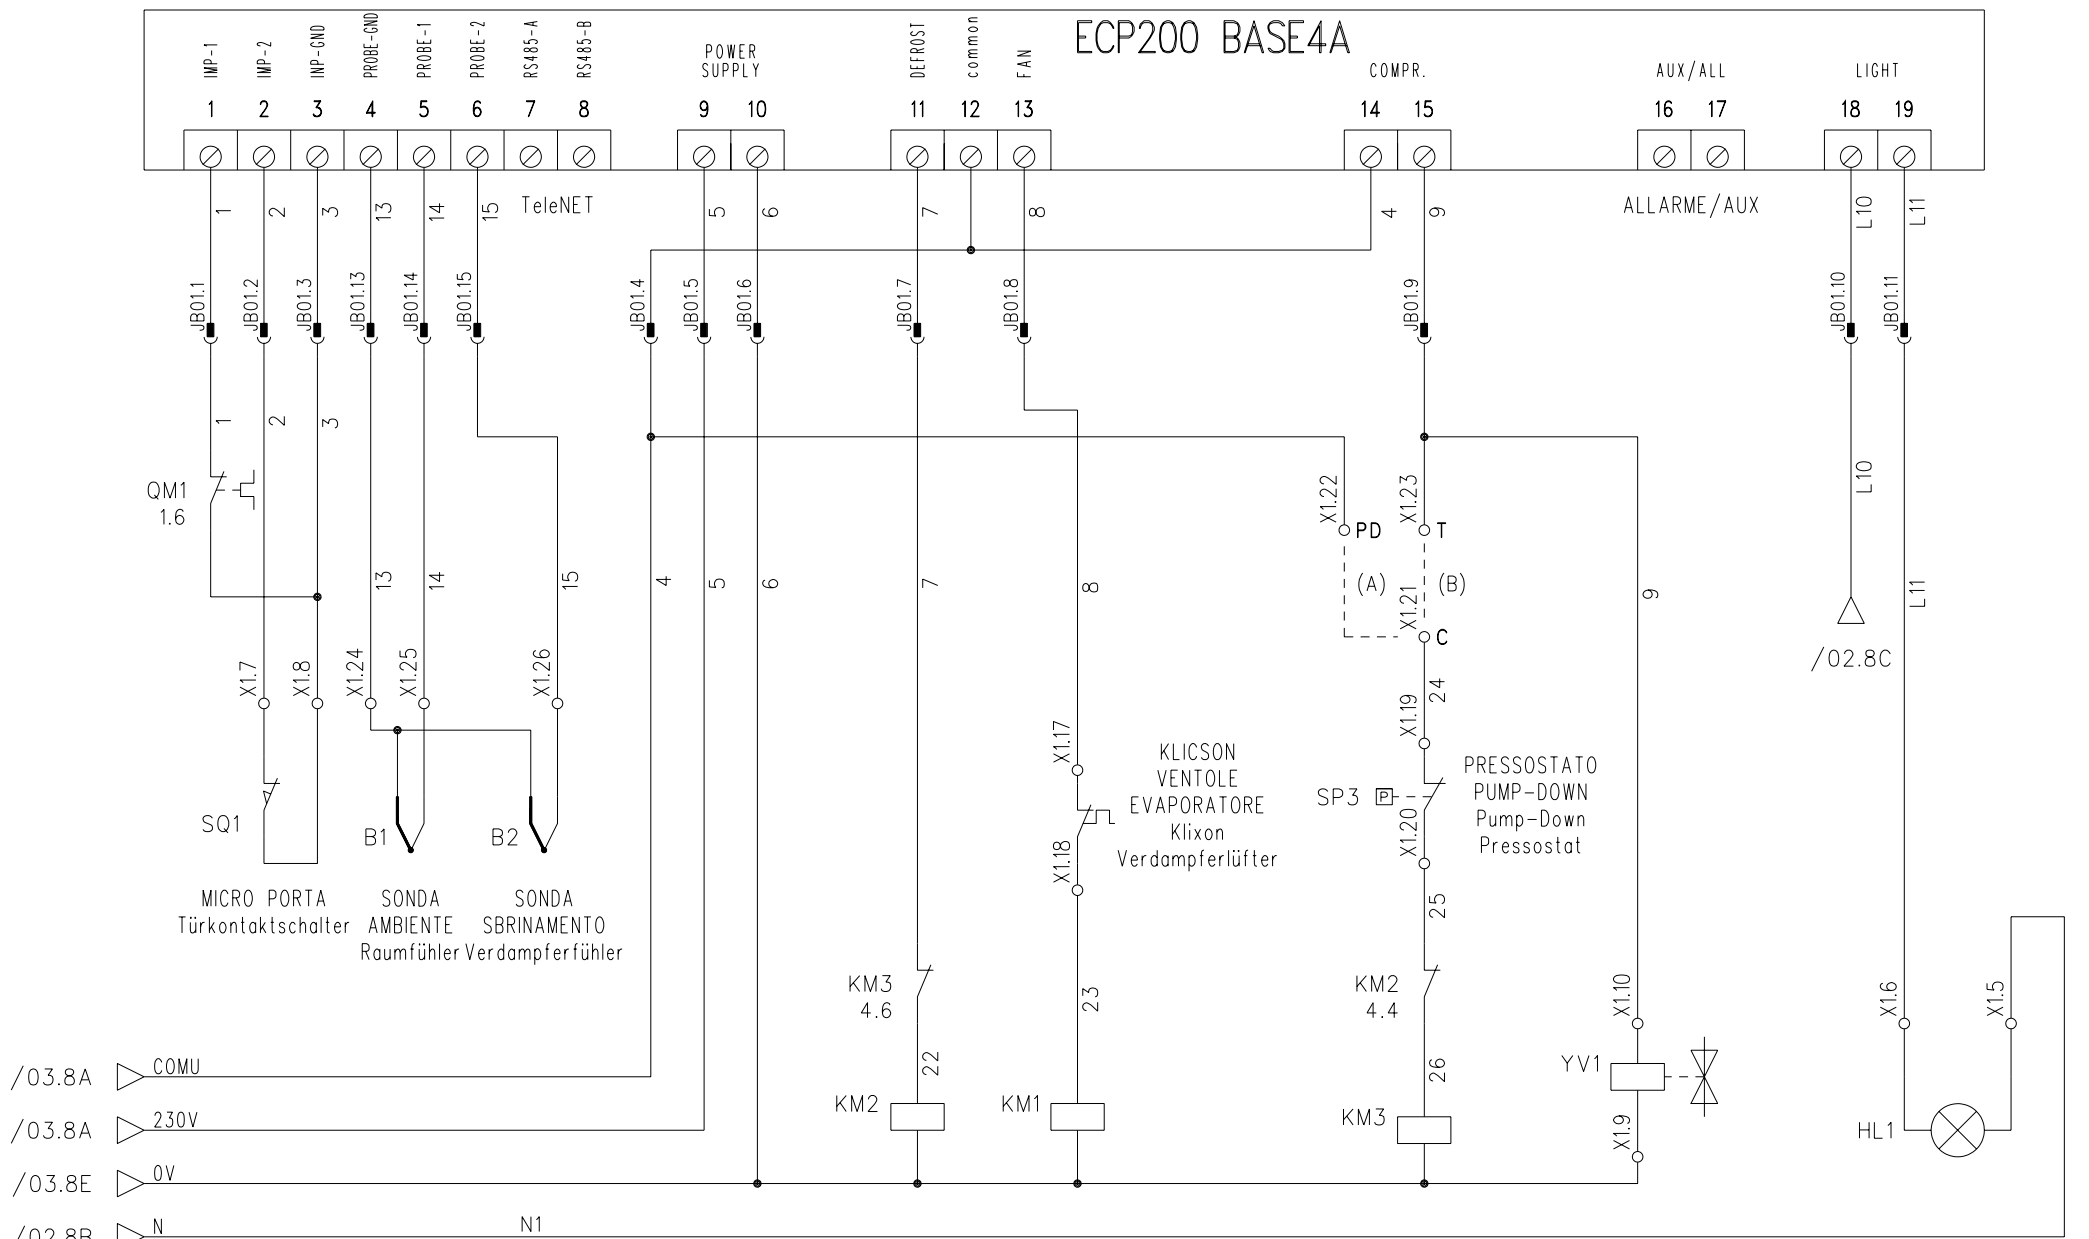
ECP200 BASE4A

IMP-1 IMP-2 INP-GND PROBE-GND PROBE-1 PROBE-2 RS485-A RS485-B
1 2 3 4 5 6 7 8

POWER SUPPLY
9 10

DEFROST common FAN
11 12 13

COMPR.
14 15

AUX/ALL
16 17

LIGHT
18 19

1 2 3 13 14 15 TeleNET 5 6 7 8 4 9 ALLARME/AUX L10 L11

JB01.1 JB01.2 JB01.3 JB01.13 JB01.14 JB01.15 JB01.4 JB01.5 JB01.6 JB01.7 JB01.8 JB01.9 JB01.10 JB01.11

1 2 3

QM1
1.6

X1.22 PD X1.23 T
(A) (B)
X1.21 C

13 14 15 4 5 6 7 8 9 L10 L11

/02.8C

X1.7 X1.8 X1.24 X1.25 X1.26

X1.19 24

X1.17

KLICSON
VENTOLE
EVAPORATORE
Klixon
Verdampferlüfter

PRESSOSTATO
PUMP-DOWN
Pump-Down
Pressostat

SP3 P
X1.20

X1.18

SQ1 B1 B2

MICRO PORTA
Türkontaktschalter
SONDA
AMBIENTE
Raumfühler
SONDA
SBRINAMENTO
Verdampferfühler

25

KM3
4.6
23
KM2
4.4

X1.10 X1.6 X1.5

22 26

YV1

KM2 KM1 KM3

X1.9

HL1

/03.8A COMU
/03.8A 230V
/03.8E 0V
/02.8B N
N1